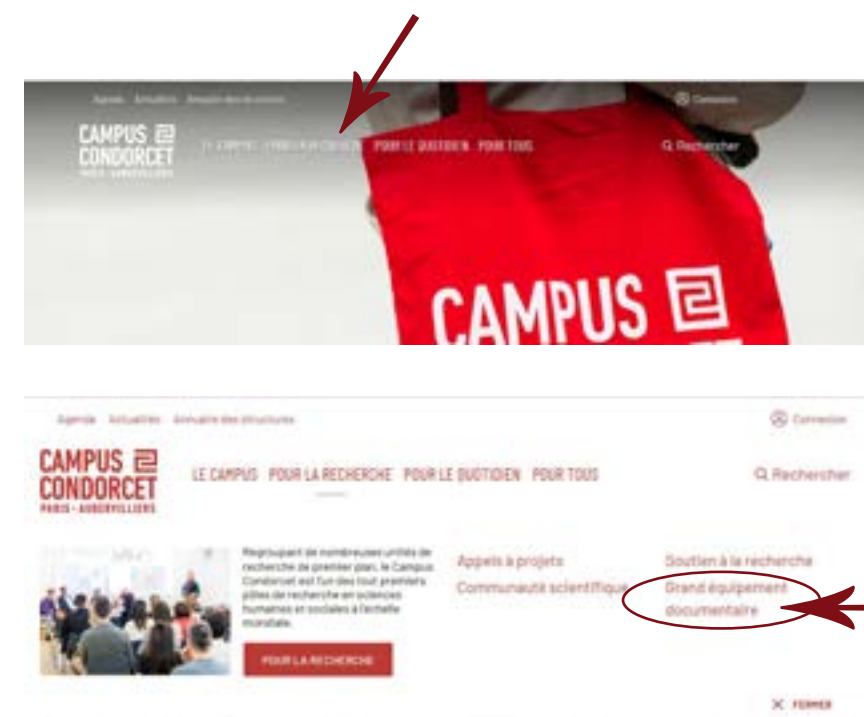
Agenda Actualités Annuaire des structures

Connexion

CAMPUS CONDORCET PARIS - AUBERVILLIERS

LE CAMPUS POUR LA RECHERCHE POUR LE QUOTIDIEN POUR TOUS

Rechercher

CAMPUS

Agenda Actualités Annuaire des structures

Connexion

CAMPUS CONDORCET PARIS - AUBERVILLIERS

LE CAMPUS POUR LA RECHERCHE POUR LE QUOTIDIEN POUR TOUS

Rechercher

Regroupant de nombreuses unités de recherche de premier plan, le Campus Condorcet est l'un des tout premiers pôles de recherche en sciences humaines et sociales à l'échelle mondiale.

POUR LA RECHERCHE

Appels à projets

Communauté scientifique

Soutien à la recherche

Grand équipement documentaire

FERMER